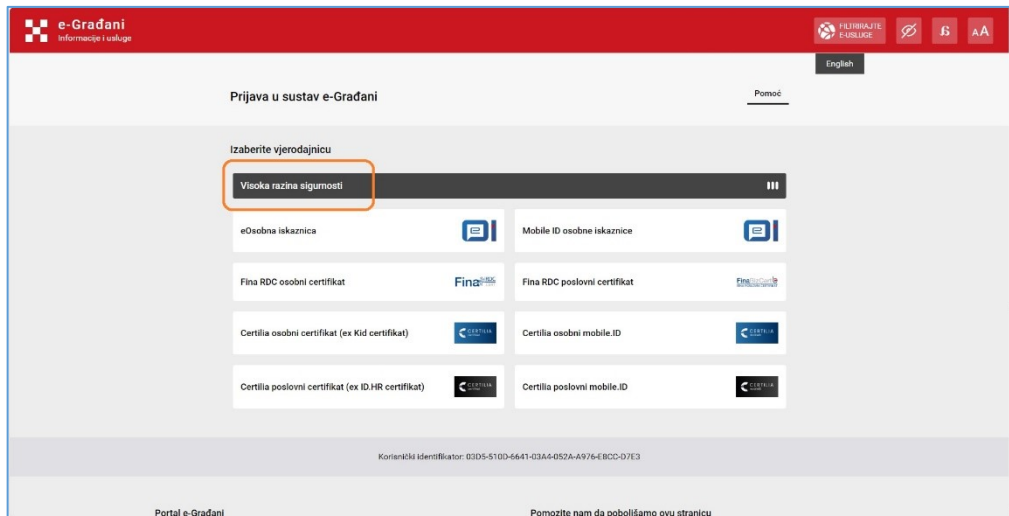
e-Građani
Informacije i usluge

FILTRIRAJTE E-USLUGE

English

Prijava u sustav e-Građani

Pomoć

Izaberite vjerodajnicu

Visoka razina sigurnosti

eOsobna iskaznica

Mobile ID osobne iskaznice

Fina RDC osobni certifikat

Fina

Fina RDC poslovni certifikat

Fina

Certilia osobni certifikat (ex Kid certifikat)

CERTILIA

Certilia osobni mobile.ID

CERTILIA

Certilia poslovni certifikat (ex ID.HR certifikat)

CERTILIA

Certilia poslovni mobile.ID

CERTILIA

Korisnički identifikator: 03D5-510D-6641-03A4-052A-A976-EBCC-D7E3

Portal e-Građani

Pomozite nam da poboljšamo ovu stranicu